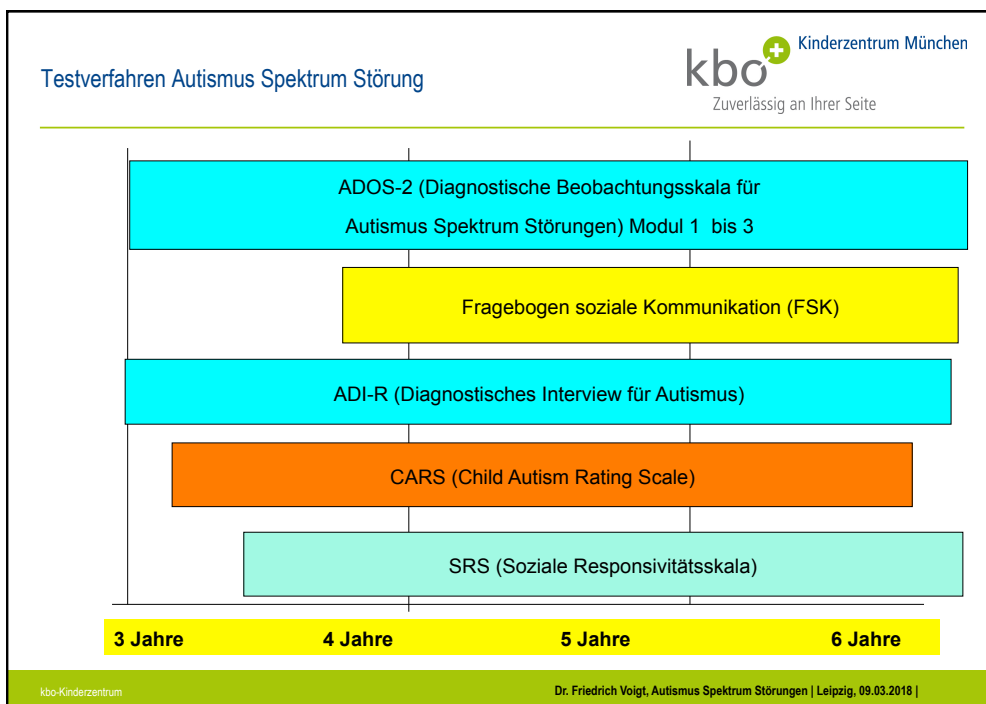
Testverfahren Autismus Spektrum Störung

kbo Kinderzentrum München
Zuverlässig an Ihrer Seite

ADOS-2 (Diagnostische Beobachtungsskala für Autismus Spektrum Störungen) Modul 1 bis 3

Fragebogen soziale Kommunikation (FSK)

ADI-R (Diagnostisches Interview für Autismus)

CARS (Child Autism Rating Scale)

SRS (Soziale Responsivitätsskala)

3 Jahre 4 Jahre 5 Jahre 6 Jahre

kbo-Kinderzentrum

Dr. Friedrich Voigt, Autismus Spektrum Störungen | Leipzig, 09.03.2018 |